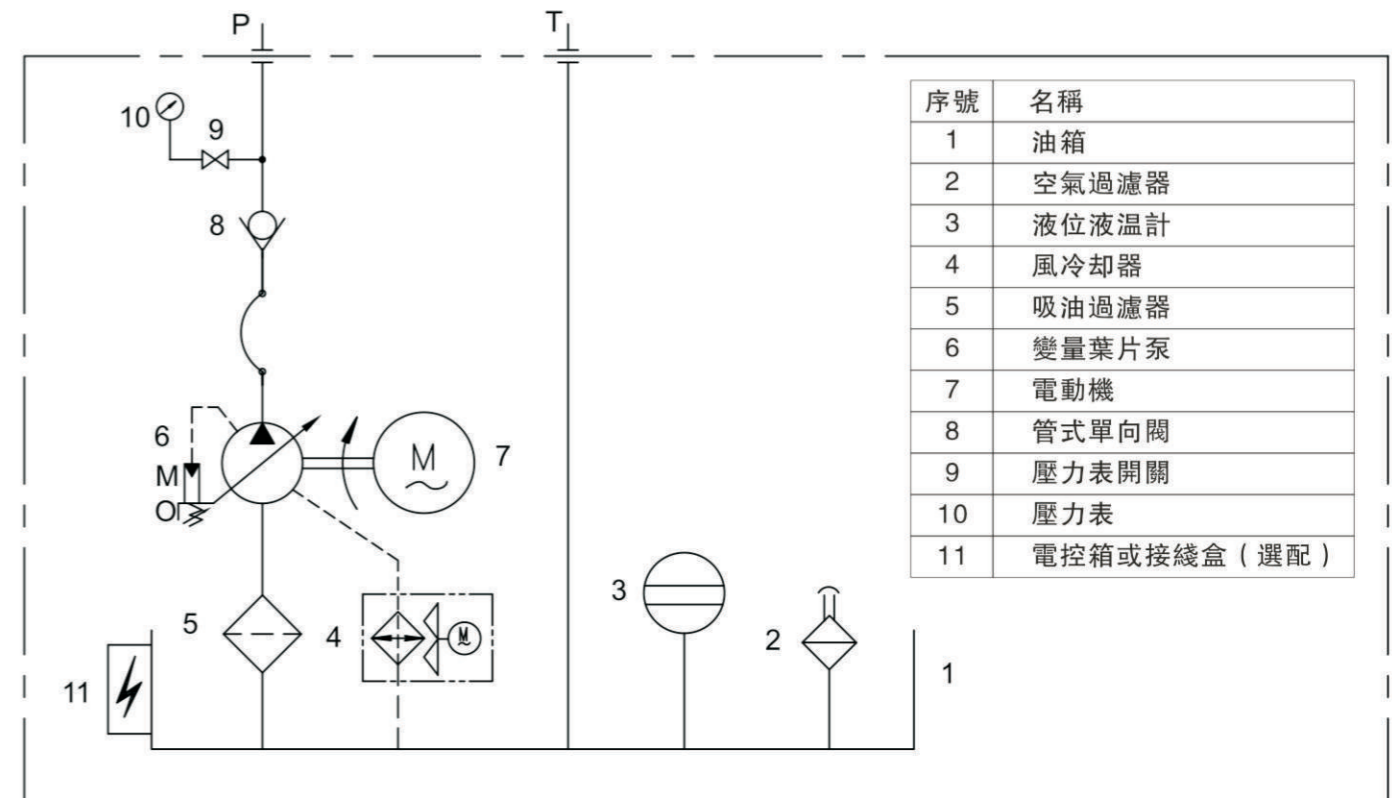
P

T

10

9

8

6

M

O

7

M

5

4

M

3

2

11

1

| 序號 | 名稱 |
|---|---|
| 1 | 油箱 |
| 2 | 空氣過濾器 |
| 3 | 液位液温計 |
| 4 | 風冷却器 |
| 5 | 吸油過濾器 |
| 6 | 變量葉片泵 |
| 7 | 電動機 |
| 8 | 管式單向閥 |
| 9 | 壓力表開關 |
| 10 | 壓力表 |
| 11 | 電控箱或接綫盒（選配） |